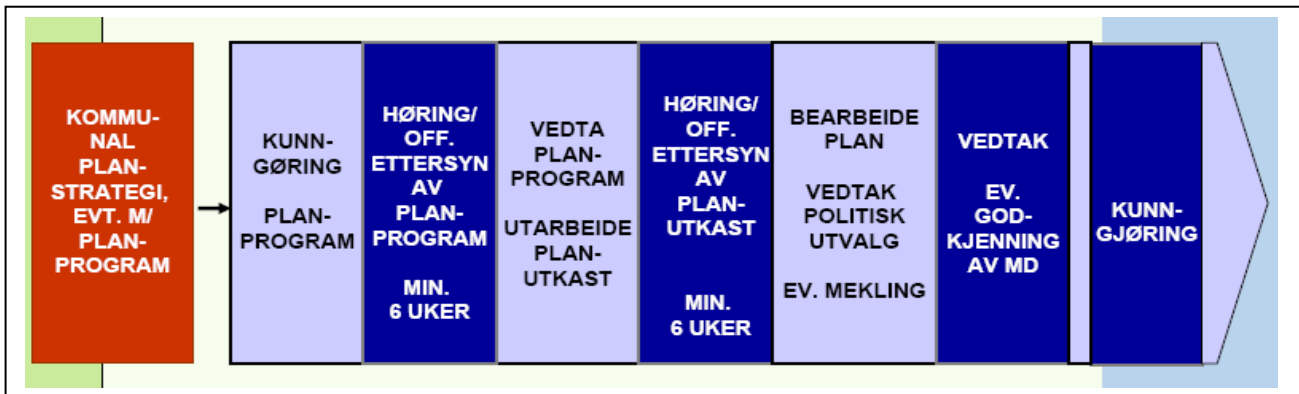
KOMMUNAL PLANSTRATEGI, EVT. M/ PLANPROGRAM

KUNNGØRING

PLANPROGRAM

HØRING/ OFF. ETTERSYN AV PLANPROGRAM

MIN. 6 UKER

VEDTA PLANPROGRAM

UTARBEIDE PLANUTKAST

HØRING/ OFF. ETTERSYN AV PLANUTKAST

MIN. 6 UKER

BEARBEIDE PLAN

VEDTAK POLITISK UTVALG

EV. MEKLING

VEDTAK

EV. GODKJENNING AV MD

KUNNGJØRING